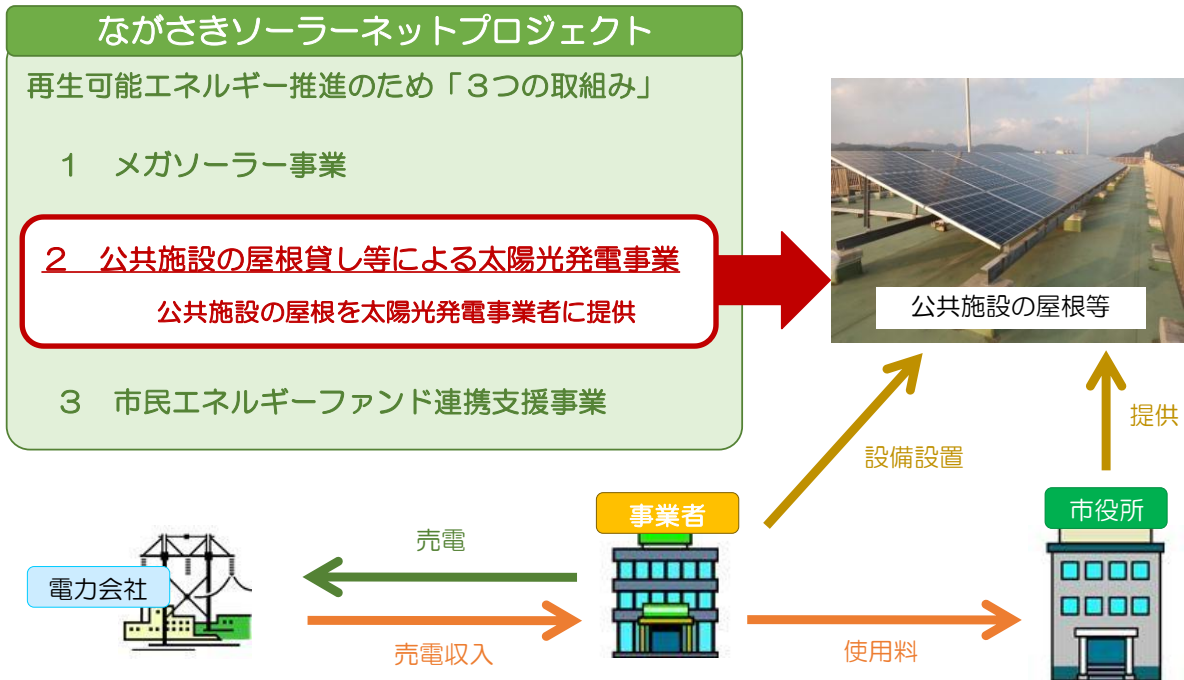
ながさきソーラーネットプロジェクト

再生可能エネルギー推進のため「３つの取組み」

１　メガソーラー事業

２　公共施設の屋根貸し等による太陽光発電事業

公共施設の屋根を太陽光発電事業者に提供

３　市民エネルギーファンド連携支援事業

公共施設の屋根等

提供

設備設置

事業者

市役所

売電

電力会社

売電収入

使用料